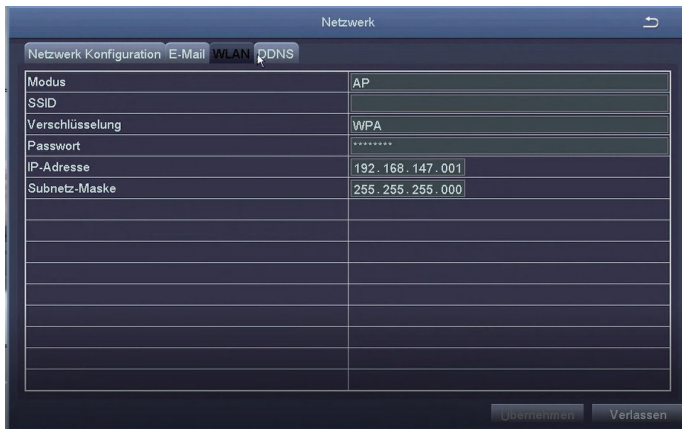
Netzwerk

Netzwerk Konfiguration E-Mail WLAN DDNS

| | |
|---|---|
| Modus | AP |
| SSID | |
| Verschlüsselung | WPA |
| Passwort | ******** |
| IP-Adresse | 192.168.147.001 |
| Subnetz-Maske | 255.255.255.000 |
| | |
| | |
| | |
| | |
| | |
| | |
| | |
| | |
| | |

Übernehmen Verlassen